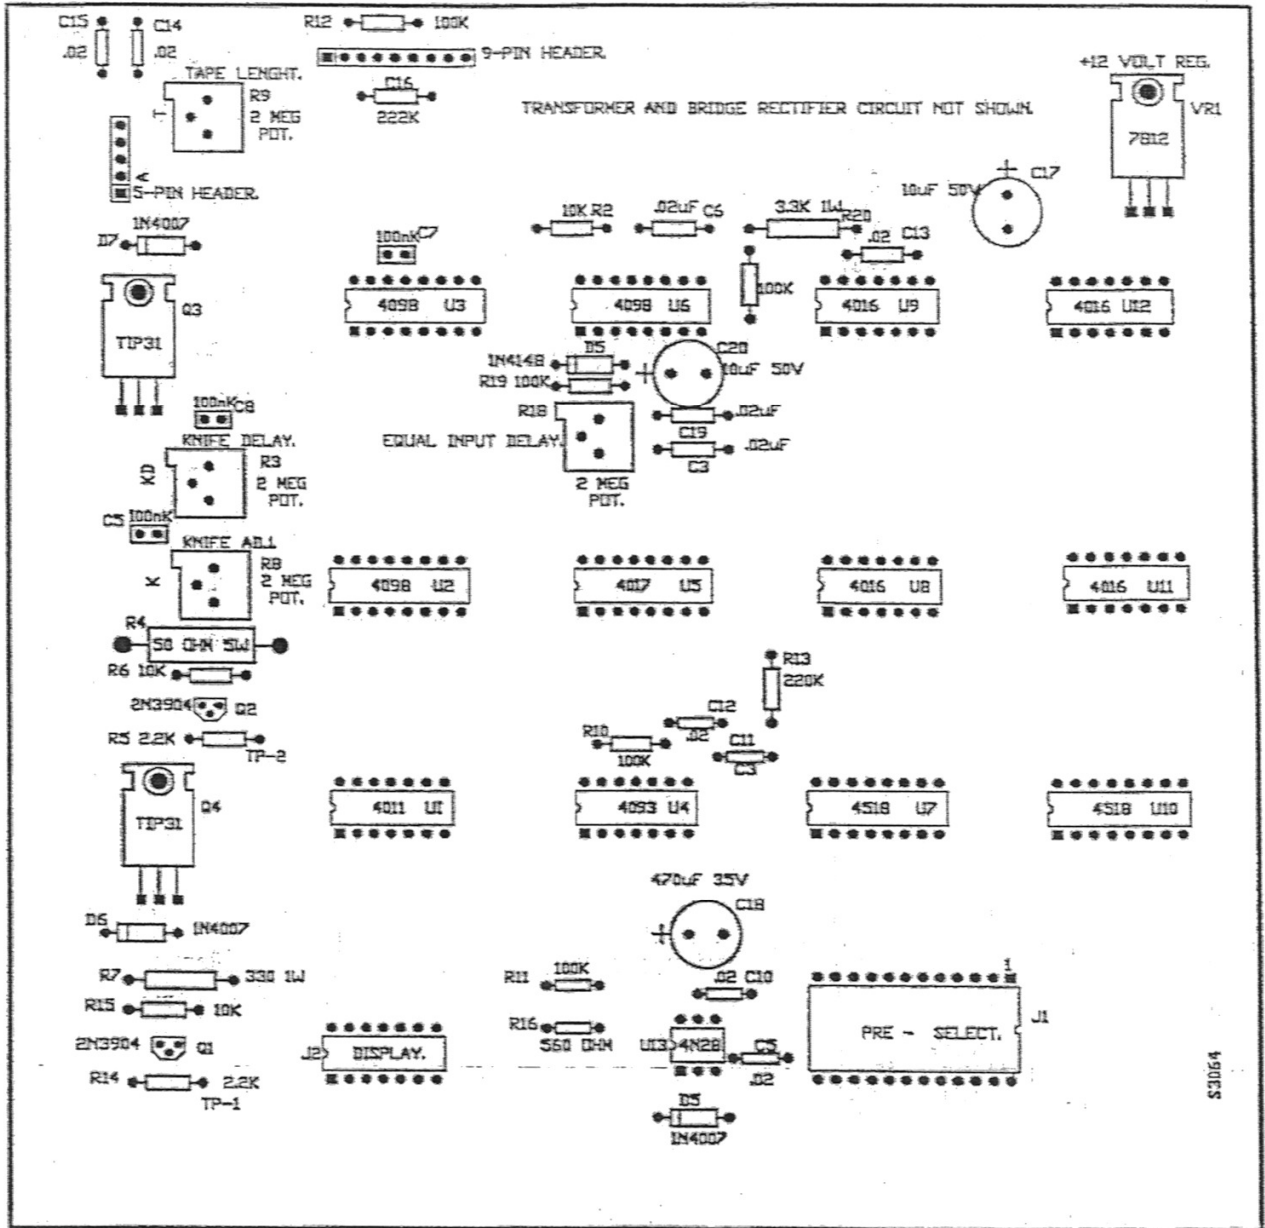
C15 .02
C14 .02
R12 100K
9-PIN HEADER.
TAPE LENGHT.
R9 2 MEG POT.
C16 222K
TRANSFORMER AND BRIDGE RECTIFIER CIRCUIT NOT SHOWN.
+12 VOLT REG.
VR1
7812
5-PIN HEADER.
C17 10uF 50V
D7 1N4007
100nK C7
10K R2
.02uF C6
3.3K 1W R20
.02 C13
Q3
TIP31
4098 U3
4098 U6
100K
4016 U9
4016 U12
1N4148 D5
R19 100K
C20 10uF 50V
R18
100nK C8
.02uF
KNIFE DELAY.
KD
R3 2 MEG POT.
EQUAL INPUT DELAY.
2 MEG POT.
C19 .02uF
C3
C5 100nK
KNIFE ADJ.
K
R8 2 MEG POT.
4098 U2
4017 U5
4016 U8
4016 U11
R4
50 OHM 5W
R6 10K
R13 220K
2N3904 Q2
R5 2.2K
TP-2
C12 .02
R10 100K
C11 C3
Q4
TIP31
4011 U1
4093 U4
4518 U7
4518 U10
470uF 35V
C18
D6 1N4007
R7 330 1W
R11 100K
.02 C10
1
R15 10K
R16 560 OHM
J1
2N3904 Q1
J2 DISPLAY.
U13 4N28
C5 .02
PRE - SELECT.
R14 2.2K
TP-1
D5 1N4007
S3064